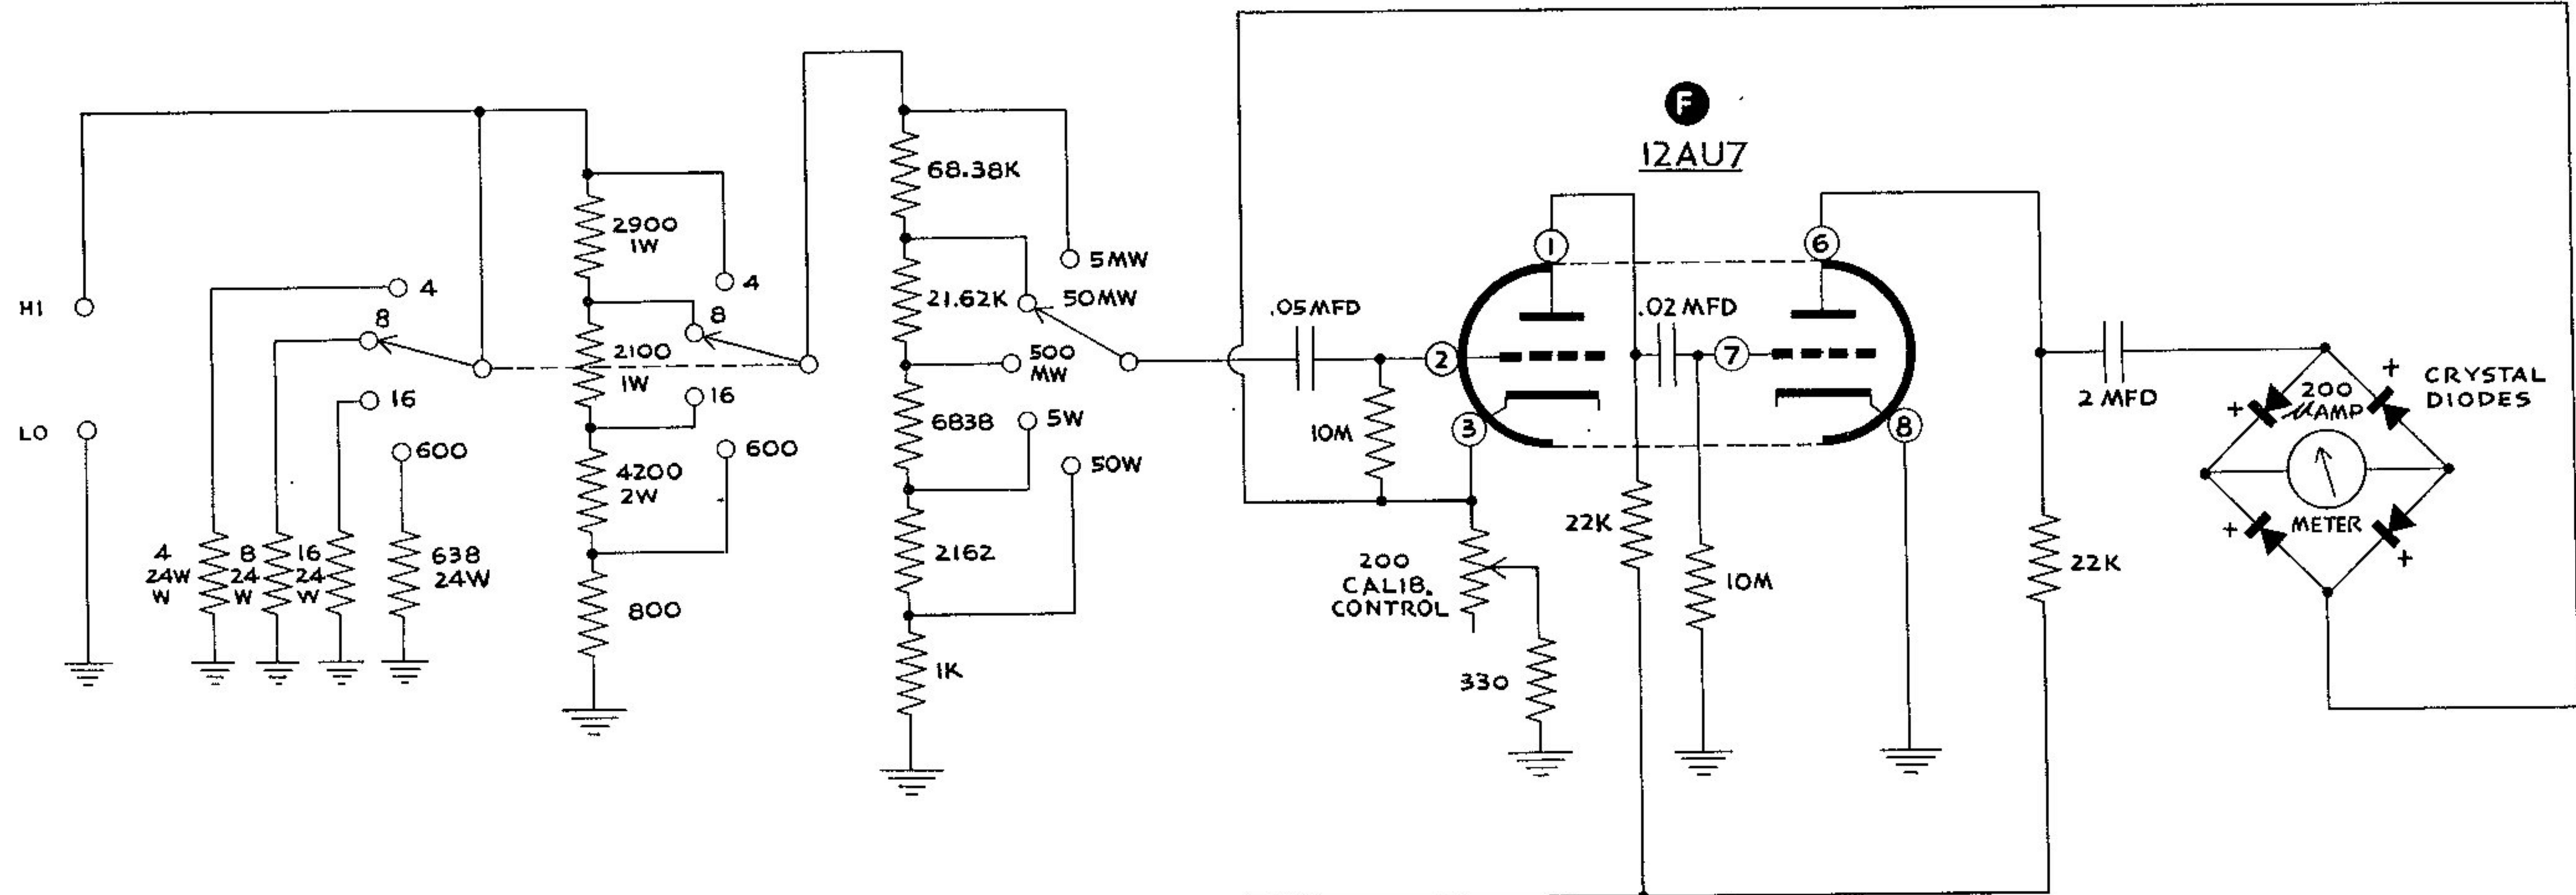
F
12AU7

HI
LO
4
8
16
600
4
24W
8
24
W
16
24
W
638
24W
2900
1W
4
8
2100
1W
16
4200
2W
600
800
68.38K
5MW
21.62K
50MW
500
MW
6838
5W
50W
2162
1K
.05MFD
10M
200
CALIB.
CONTROL
330
1
2
3
.02MFD
7
22K
10M
6
8
2 MFD
22K
200
$\mu$AMP
METER
CRYSTAL
DIODES
+
+
+
+